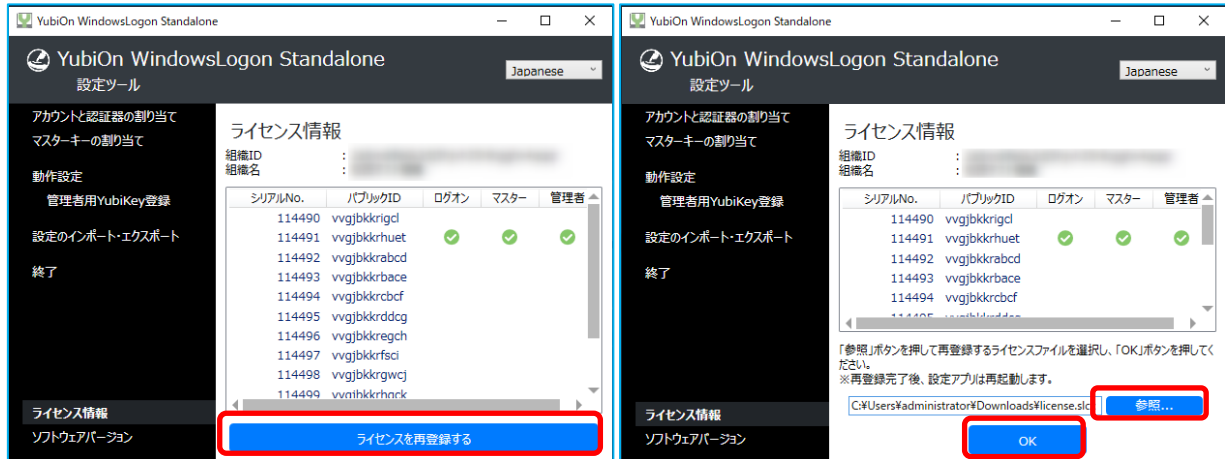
YubiOn WindowsLogon Standalone

YubiOn WindowsLogon Standalone
設定ツール

Japanese

アカウントと認証器の割り当て
マスターキーの割り当て
動作設定
管理者用YubiKey登録
設定のインポート・エクスポート
終了

ライセンス情報
ソフトウェアバージョン

ライセンス情報
組織ID :
組織名 :

| シリアルNo. | パブリックID | ログオン | マスター | 管理者 |
|---|---|---|---|---|
| 114490 | vvgjbkkrigcl | | | |
| 114491 | vvgjbkkrhuet | ✓ | ✓ | ✓ |
| 114492 | vvgjbkkrabcd | | | |
| 114493 | vvgjbkkrbace | | | |
| 114494 | vvgjbkkrcbcf | | | |
| 114495 | vvgjbkkrddcg | | | |
| 114496 | vvgjbkkregch | | | |
| 114497 | vvgjbkkrfsci | | | |
| 114498 | vvgjbkkrgwcj | | | |
| 114499 | vvgjbkkrhgck | | | |

ライセンスを再登録する

YubiOn WindowsLogon Standalone

YubiOn WindowsLogon Standalone
設定ツール

Japanese

アカウントと認証器の割り当て
マスターキーの割り当て
動作設定
管理者用YubiKey登録
設定のインポート・エクスポート
終了

ライセンス情報
ソフトウェアバージョン

ライセンス情報
組織ID :
組織名 :

| シリアルNo. | パブリックID | ログオン | マスター | 管理者 |
|---|---|---|---|---|
| 114490 | vvgjbkkrigcl | | | |
| 114491 | vvgjbkkrhuet | ✓ | ✓ | ✓ |
| 114492 | vvgjbkkrabcd | | | |
| 114493 | vvgjbkkrbace | | | |
| 114494 | vvgjbkkrcbcf | | | |
| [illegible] | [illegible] | | | |

「参照」ボタンを押して再登録するライセンスファイルを選択し、「OK」ボタンを押してください。
※再登録完了後、設定アプリは再起動します。

C:¥Users¥administrator¥Downloads¥license.slc
参照...
OK